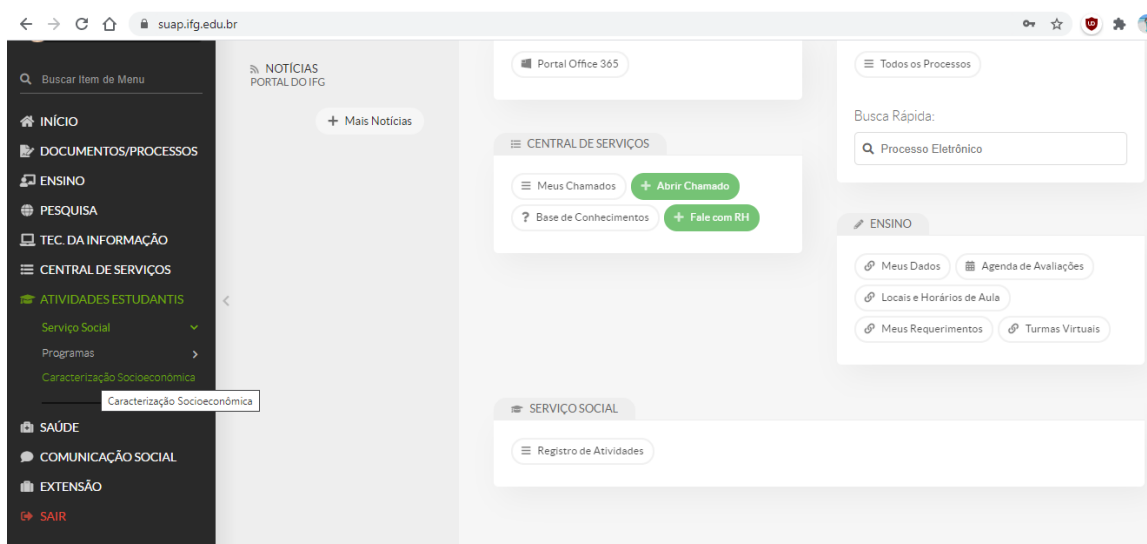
suap.ifg.edu.br

Buscar Item de Menu

INÍCIO
DOCUMENTOS/PROCESSOS
ENSINO
PESQUISA
TEC. DA INFORMAÇÃO
CENTRAL DE SERVIÇOS
ATIVIDADES ESTUDANTIS
Serviço Social
Programas
Caracterização Socioeconômica
Caracterização Socioeconômica
SAÚDE
COMUNICAÇÃO SOCIAL
EXTENSÃO
SAIR

NOTÍCIAS
PORTAL DO IFG

+ Mais Notícias

Portal Office 365

CENTRAL DE SERVIÇOS

Meus Chamados
+ Abrir Chamado
Base de Conhecimentos
+ Fale com RH

SERVIÇO SOCIAL

Registro de Atividades

Todos os Processos

Busca Rápida:

Processo Eletrônico

ENSINO

Meus Dados
Agenda de Avaliações
Locais e Horários de Aula
Meus Requerimentos
Turmas Virtuais